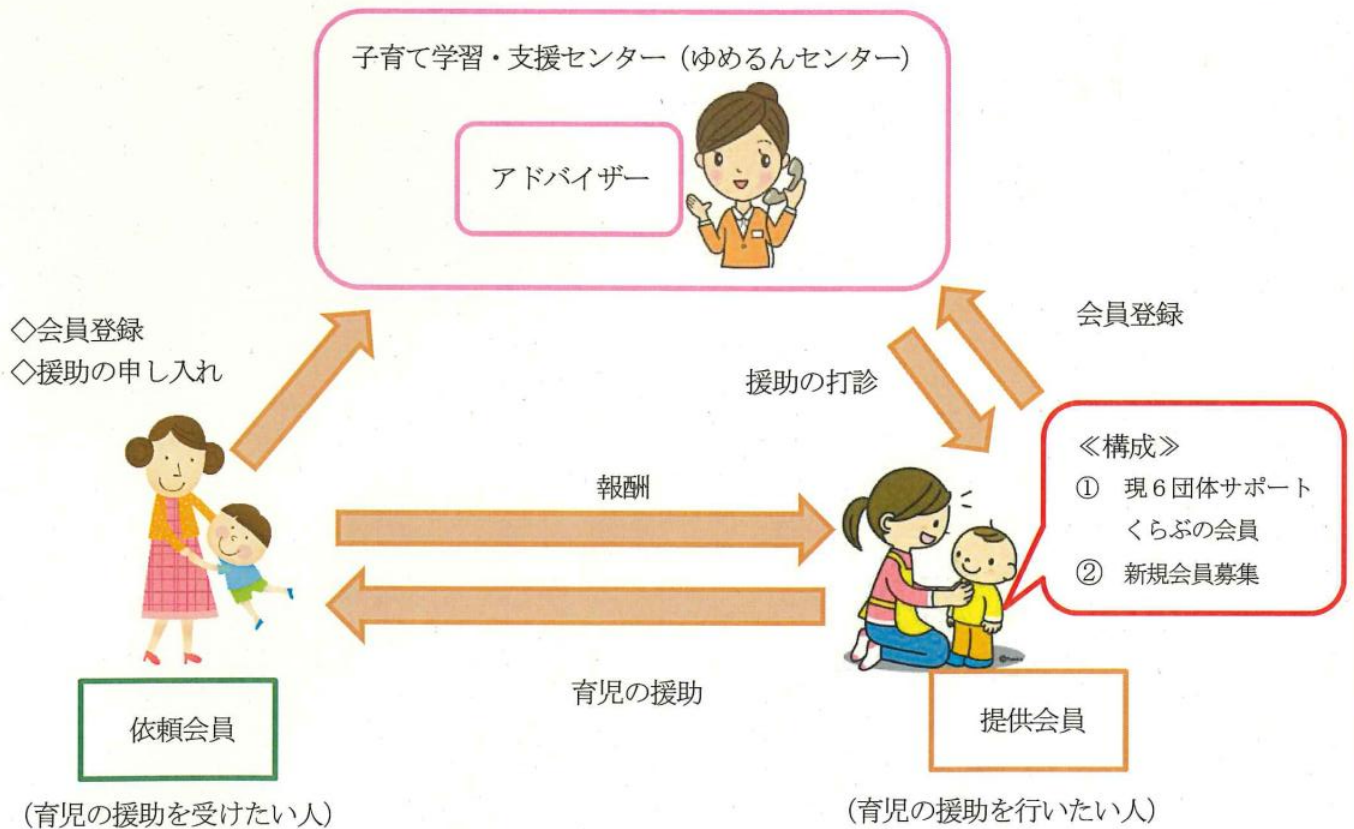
子育て学習・支援センター（ゆめるんセンター）

アドバイザー

◇会員登録
◇援助の申し入れ

援助の打診

会員登録

≪構成≫
① 現６団体サポートくらぶの会員
② 新規会員募集

報酬

育児の援助

依頼会員

（育児の援助を受けたい人）

提供会員

（育児の援助を行いたい人）